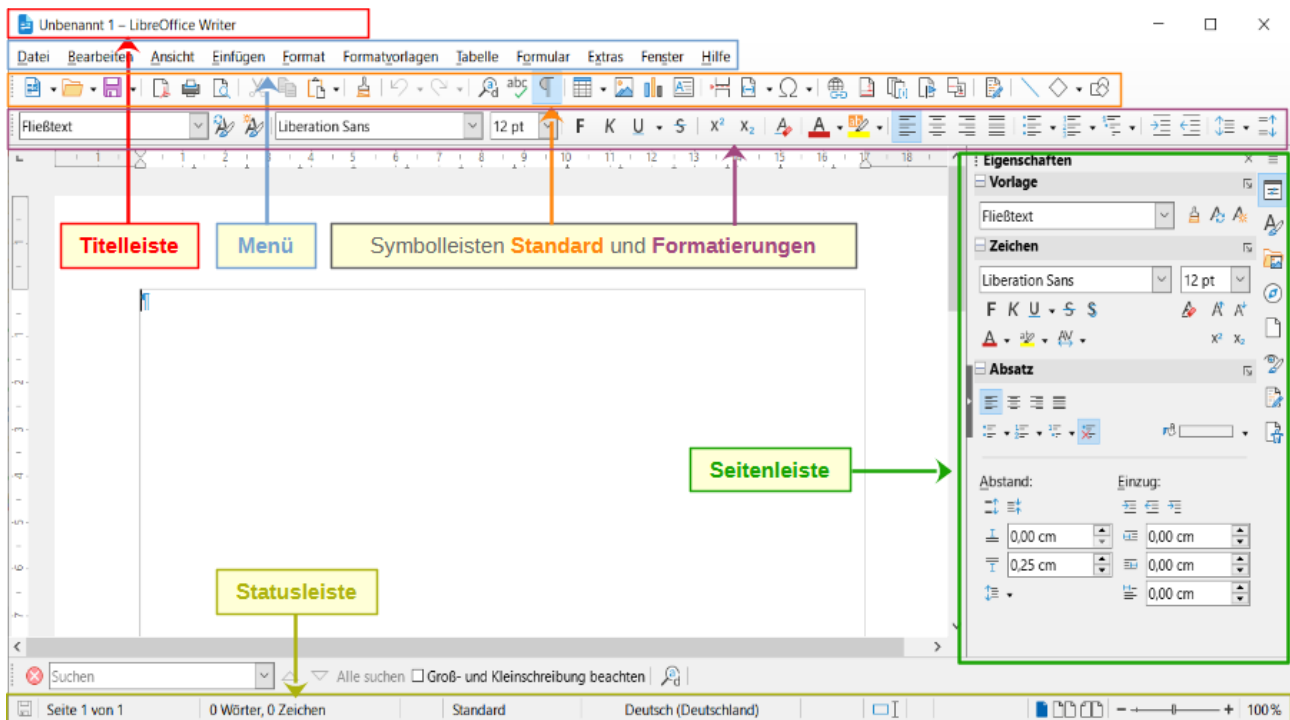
Unbenannt 1 – LibreOffice Writer

Datei Bearbeiten Ansicht Einfügen Format Formatvorlagen Tabelle Formular Extras Fenster Hilfe

Fließtext Liberation Sans 12 pt F K U S $X^2$ $X_2$

Eigenschaften

Vorlage

Fließtext

Zeichen

Liberation Sans 12 pt

F K U S S

Absatz

Titelleiste

Menü

Symbolleisten Standard und Formatierungen

Seitenleiste

Abstand:

Einzug:

0,00 cm

0,00 cm

0,25 cm

0,00 cm

0,00 cm

Statusleiste

Suchen

Alle suchen

Groß- und Kleinschreibung beachten

Seite 1 von 1

0 Wörter, 0 Zeichen

Standard

Deutsch (Deutschland)

100 %